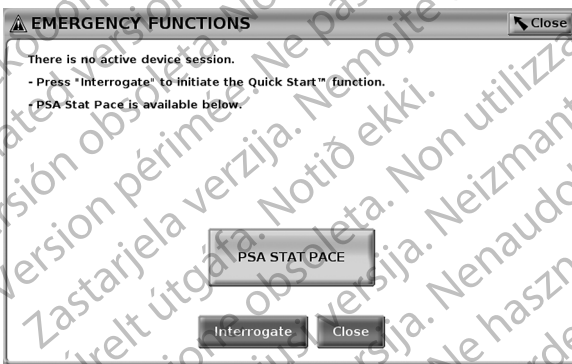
EMERGENCY FUNCTIONS

Close

There is no active device session.

- Press "Interrogate" to initiate the Quick Start™ function.

- PSA Stat Pace is available below.

PSA STAT PACE

Interrogate

Close

Outdated version. Version obsoleta. Version périmée. Zastarjela verzija. Elavult útgáfa. Ne pas utiliser. Nemojte koristiti. Notið ekki. Versione obsoleta. Non utilizzare. Novecojusi versija. Neizmantot. Pasenusi versija. Nenaudoti. Elavult verzió. Ne használja.